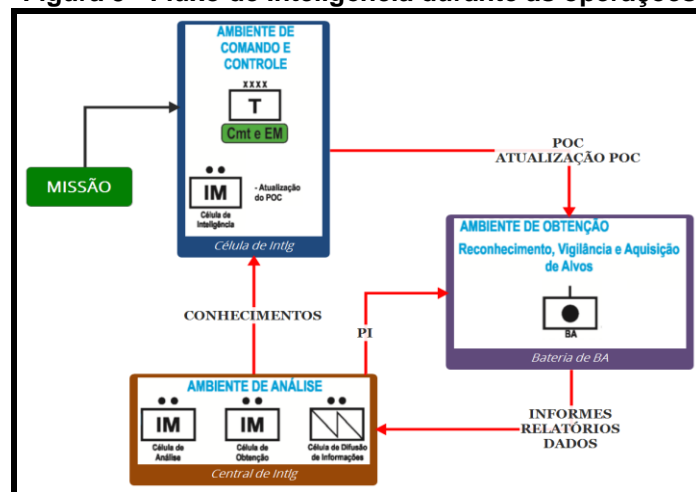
Figura 6 – Fluxo de inteligência durante as operações

AMBIENTE DE COMANDO E CONTROLE

XXXX

T

Cmt e EM

IM

Célula de Inteligência

- Atualização do POC

Célula de Intlg

MISSÃO

POC
ATUALIZAÇÃO POC

AMBIENTE DE OBTENÇÃO

Reconhecimento, Vigilância e Aquisição de Alvos

BA

Bateria de BA

CONHECIMENTOS

PI

AMBIENTE DE ANÁLISE

IM

Célula de Análise

IM

Célula de Obtenção

Célula de Difusão de Informações

Central de Intlg

INFORMES
RELATÓRIOS
DADOS